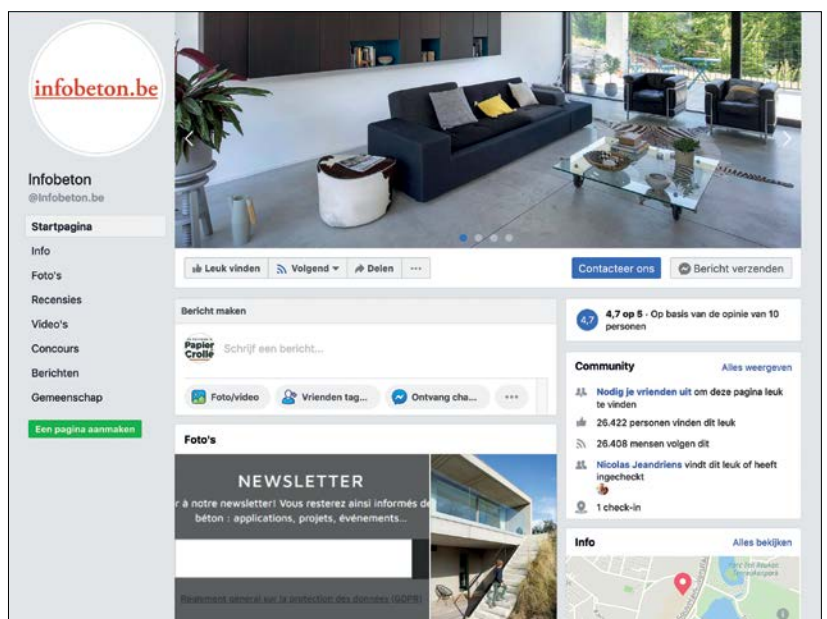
infobeton.be

Infobeton
@infobeton.be

Startpagina
Info
Foto's
Recensies
Video's
Concours
Berichten
Gemeenschap

Een pagina aanmaken

Leuk vinden
Volgend
Delen
...

Contacteer ons
Bericht verzenden

Bericht maken

Papier Crollé

Schrijf een bericht...

Foto/video
Vrienden tag...
Ontvang cha...
...

Foto's

NEWSLETTER
r à notre newsletter! Vous resterez ainsi informés de béton : applications, projets, événements...

Reglement général sur la protection des données (GDPR)

4,7

4,7 op 5 · Op basis van de opinie van 10 personen

Community
Alles weergeven

Nodig je vrienden uit om deze pagina leuk te vinden
26.422 personen vinden dit leuk
26.408 mensen volgen dit
Nicolas Jeandriens vindt dit leuk of heeft ingecheckt
1 check-in

Info
Alles bekijken